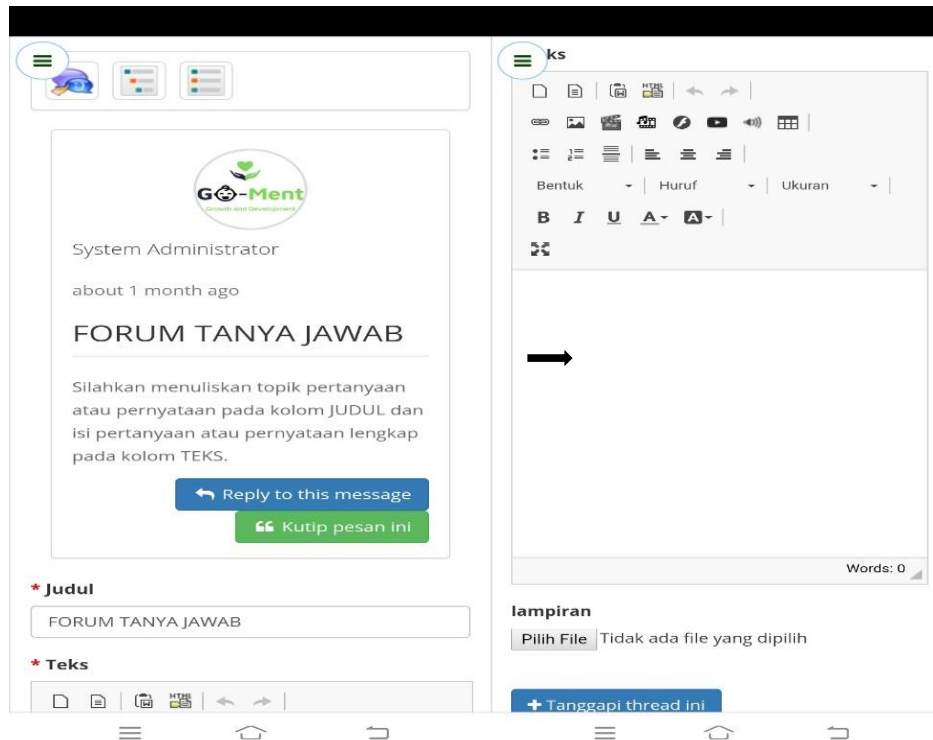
GO-Ment
Growth and Development

System Administrator

about 1 month ago

FORUM TANYA JAWAB

Silahkan menuliskan topik pertanyaan atau pernyataan pada kolom JUDUL dan isi pertanyaan atau pernyataan lengkap pada kolom TEKS.

Reply to this message

Kutip pesan ini

* Judul

FORUM TANYA JAWAB

* Teks

HTML

ks

HTML

Bentuk

Huruf

Ukuran

B I U A- A-

Words: 0

lampiran

Pilih File Tidak ada file yang dipilih

+ Tanggapi thread ini